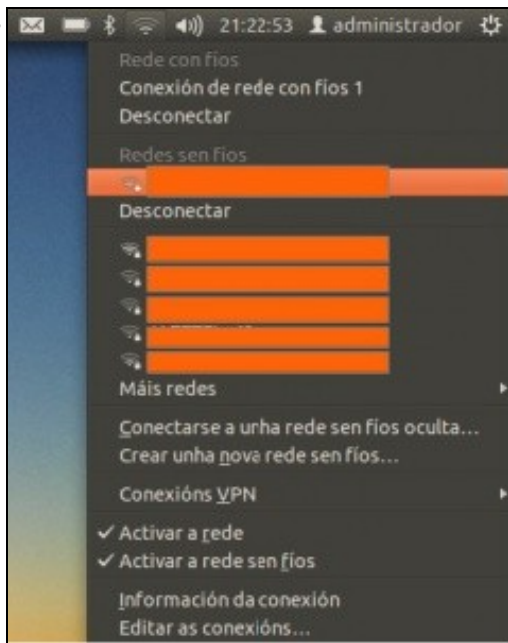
21:22:53 administrador

Rede con fíos
Conexión de rede con fíos 1
Desconectar

Redes sen fíos
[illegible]
Desconectar
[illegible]
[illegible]
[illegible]
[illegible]
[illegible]
Máis redes

Conectarse a unha rede sen fíos oculta...
Crear unha nova rede sen fíos...

Conexións VPN

✓ Activar a rede
✓ Activar a rede sen fíos

Información da conexión
Editar as conexións...